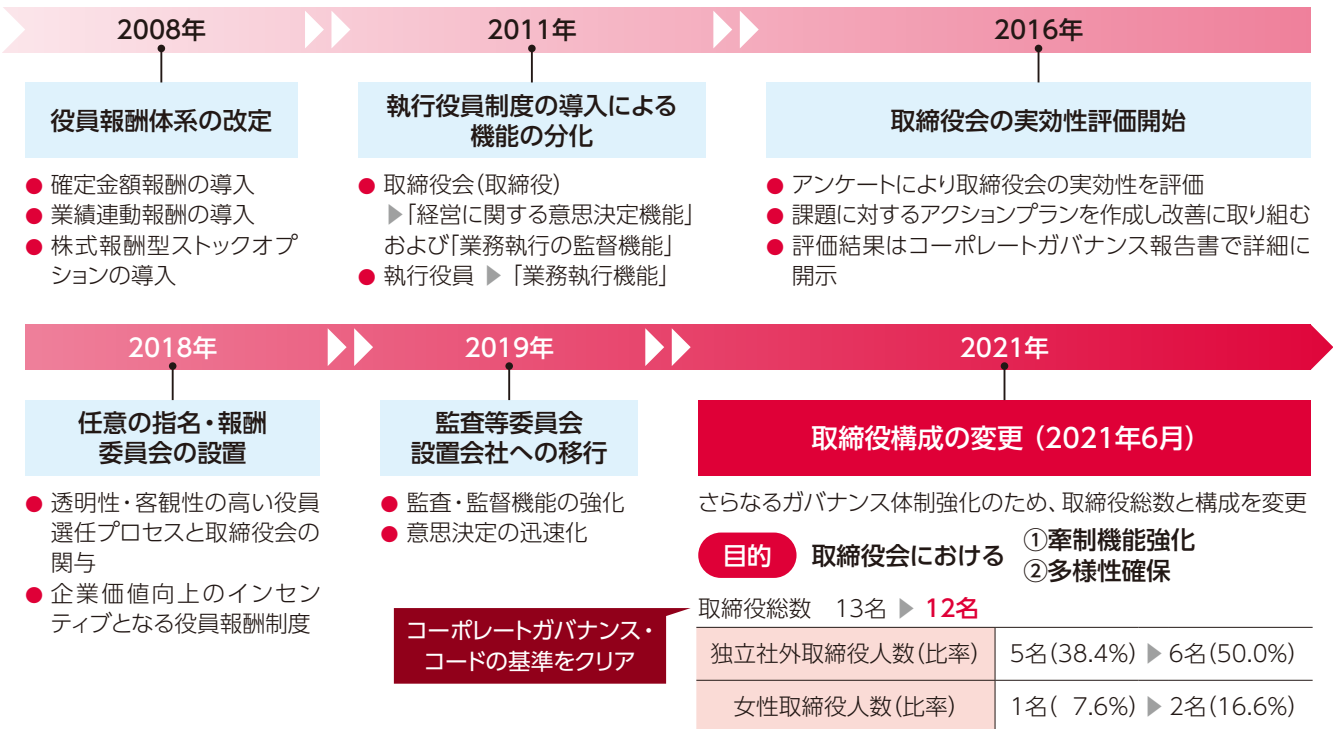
2008年

役員報酬体系の改定

● 確定金額報酬の導入
● 業績連動報酬の導入
● 株式報酬型ストックオプションの導入

2011年

執行役員制度の導入による機能の分化

● 取締役会(取締役) ▶「経営に関する意思決定機能」および「業務執行の監督機能」
● 執行役員 ▶「業務執行機能」

2016年

取締役会の実効性評価開始

● アンケートにより取締役会の実効性を評価
● 課題に対するアクションプランを作成し改善に取り組む
● 評価結果はコーポレートガバナンス報告書で詳細に開示

2018年

任意の指名・報酬委員会の設置

● 透明性・客観性の高い役員選任プロセスと取締役会の関与
● 企業価値向上のインセンティブとなる役員報酬制度

2019年

監査等委員会設置会社への移行

● 監査・監督機能の強化
● 意思決定の迅速化

コーポレートガバナンス・コードの基準をクリア

2021年

取締役構成の変更(2021年6月)

さらなるガバナンス体制強化のため、取締役総数と構成を変更

目的 取締役会における ①牽制機能強化 ②多様性確保

取締役総数 13名 ▶ 12名

| 独立社外取締役人数(比率) | 5名(38.4%) ▶ 6名(50.0%) |
|---|---|
| 女性取締役人数(比率) | 1名( 7.6%) ▶ 2名(16.6%) |